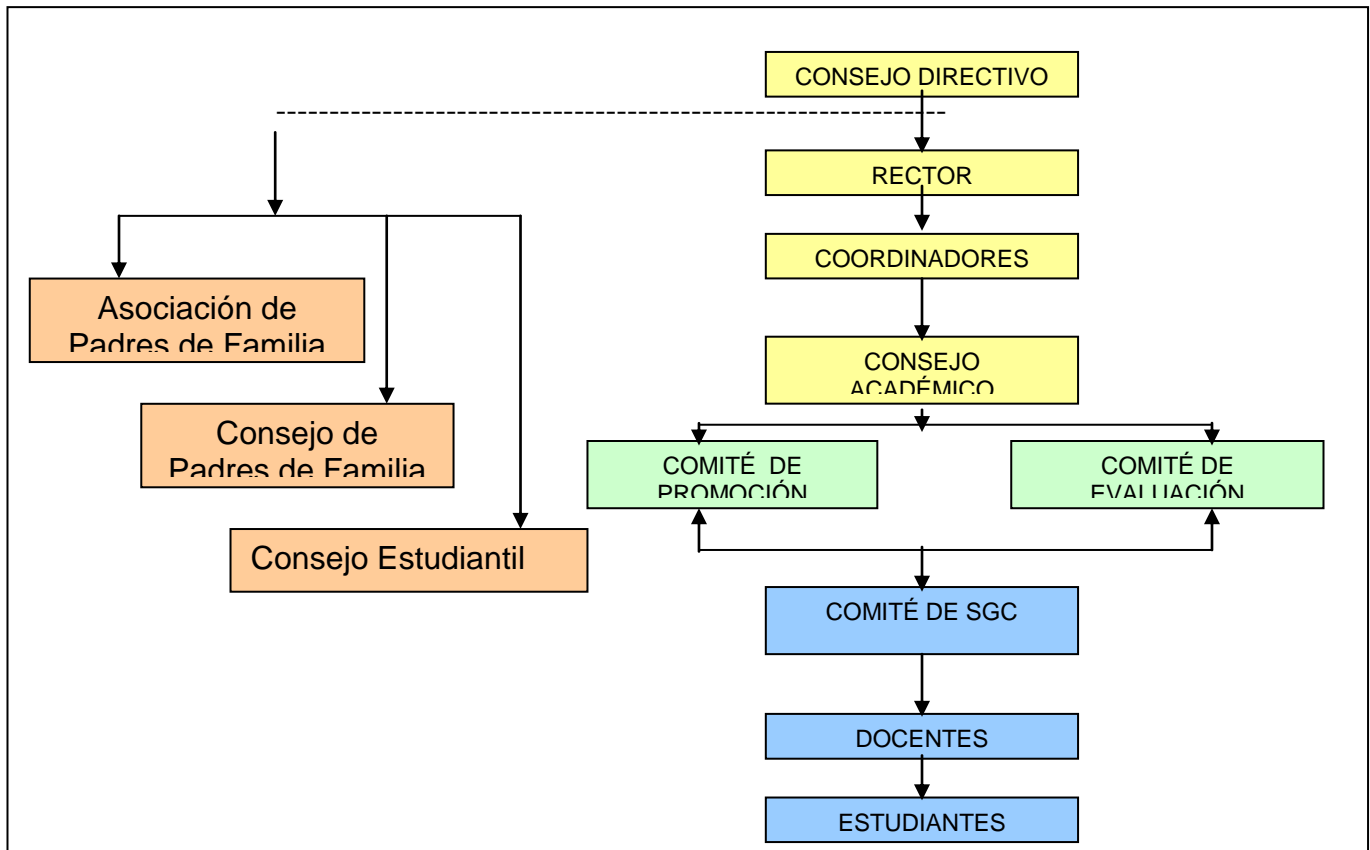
CONSEJO DIRECTIVO

RECTOR

COORDINADORES

CONSEJO ACADÉMICO

COMITÉ DE PROMOCIÓN

COMITÉ DE EVALUACIÓN

COMITÉ DE SGC

DOCENTES

ESTUDIANTES

Asociación de Padres de Familia

Consejo de Padres de Familia

Consejo Estudiantil